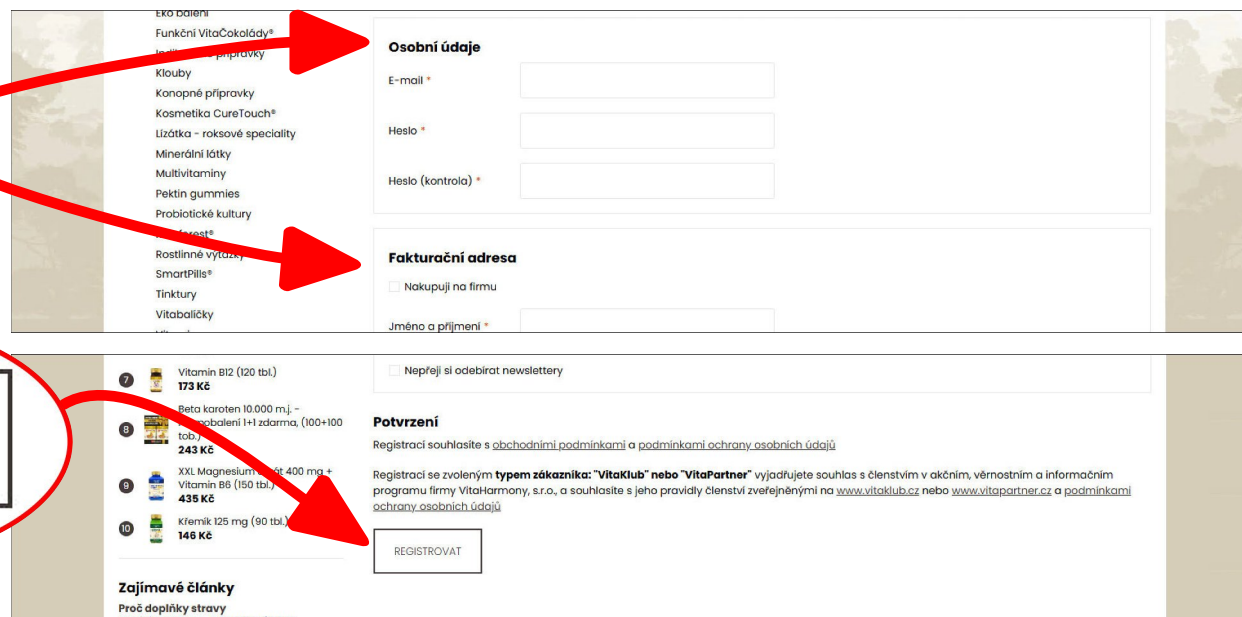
Eko balení
Funkční VitaČokolády®
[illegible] přípravky
Klouby
Konopné přípravky
Kosmetika CureTouch®
Lízátka - roksové speciality
Minerální látky
Multivitaminy
Pektin gummies
Probiotické kultury
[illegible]rest®
Rostlinné výtažky
SmartPills®
Tinktury
Vitabalíčky

Osobní údaje
E-mail *
Heslo *
Heslo (kontrola) *

Fakturační adresa
Nakupuji na firmu
Jméno a příjmení *

7 Vitamin B12 (120 tbl.)
173 Kč
8 Beta karoten 10.000 m.j. - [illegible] balení 1+1 zdarma, (100+100 tob.)
243 Kč
9 XXL Magnesium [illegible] 400 mg + Vitamin B6 (150 tbl.)
435 Kč
10 Křemík 125 mg (90 tbl.)
146 Kč

Zajímavé články
Proč doplňky stravy

Nepřeji si odebírat newslettery

Potvrzení
Registrací souhlasíte s obchodními podmínkami a podmínkami ochrany osobních údajů

Registrací se zvoleným typem zákazníka: "VitaKlub" nebo "VitaPartner" vyjadřujete souhlas s členstvím v akčním, věrnostním a informačním programu firmy VitaHarmony, s.r.o., a souhlasíte s jeho pravidly členství zveřejněnými na www.vitaklub.cz nebo www.vitapartner.cz a podmínkami ochrany osobních údajů

REGISTROVAT